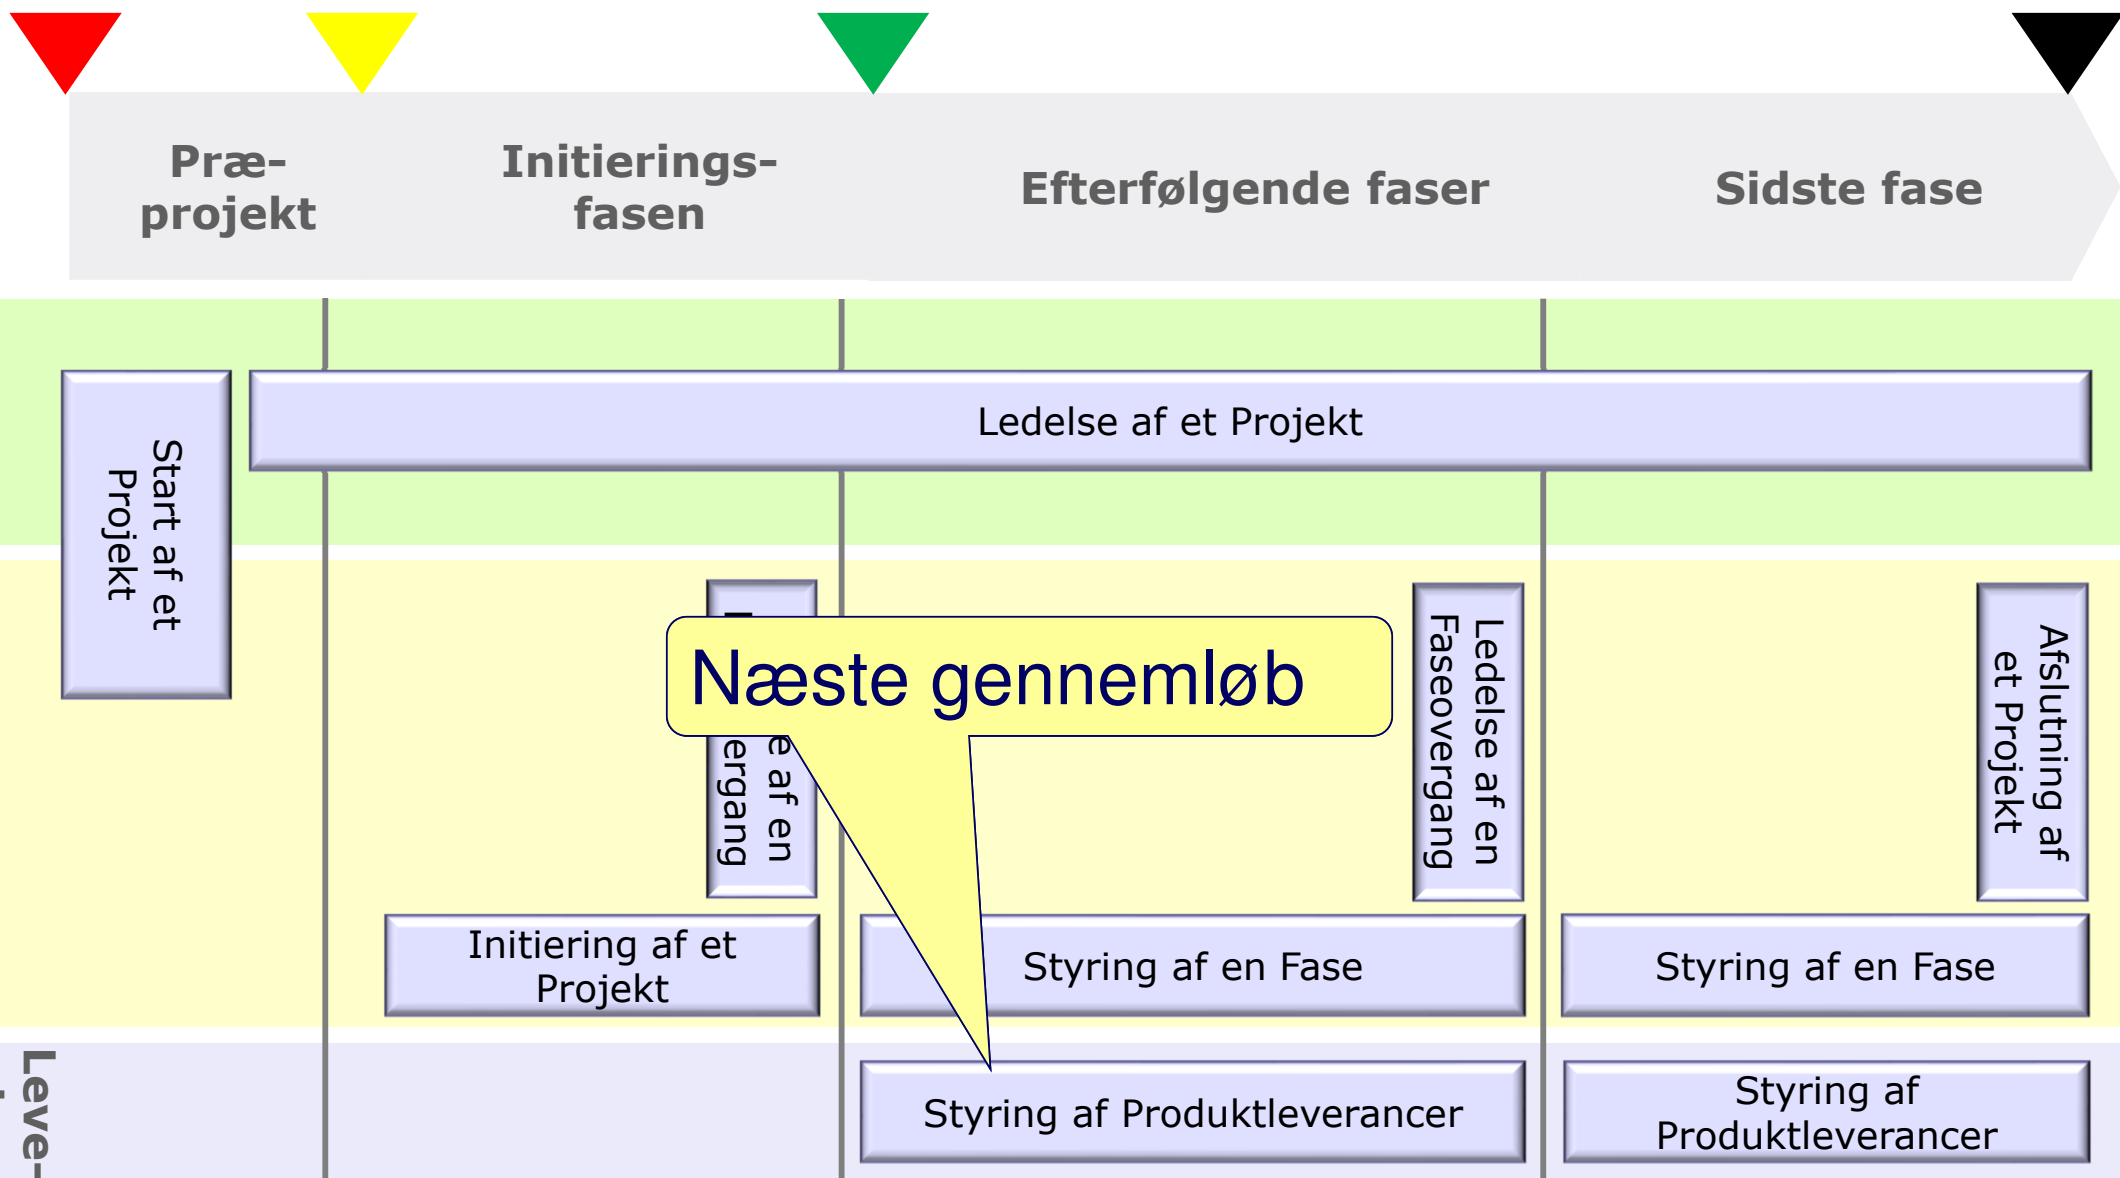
Præ-projekt

Initierings-fasen

Efterfølgende faser

Sidste fase

Start af et Projekt

Ledelse af et Projekt

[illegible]e af en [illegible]ergang

Næste gennemløb

Ledelse af en Faseovergang

Afslutning af et Projekt

Initiering af et Projekt

Styring af en Fase

Styring af en Fase

Leve-

Styring af Produktleverancer

Styring af Produktleverancer